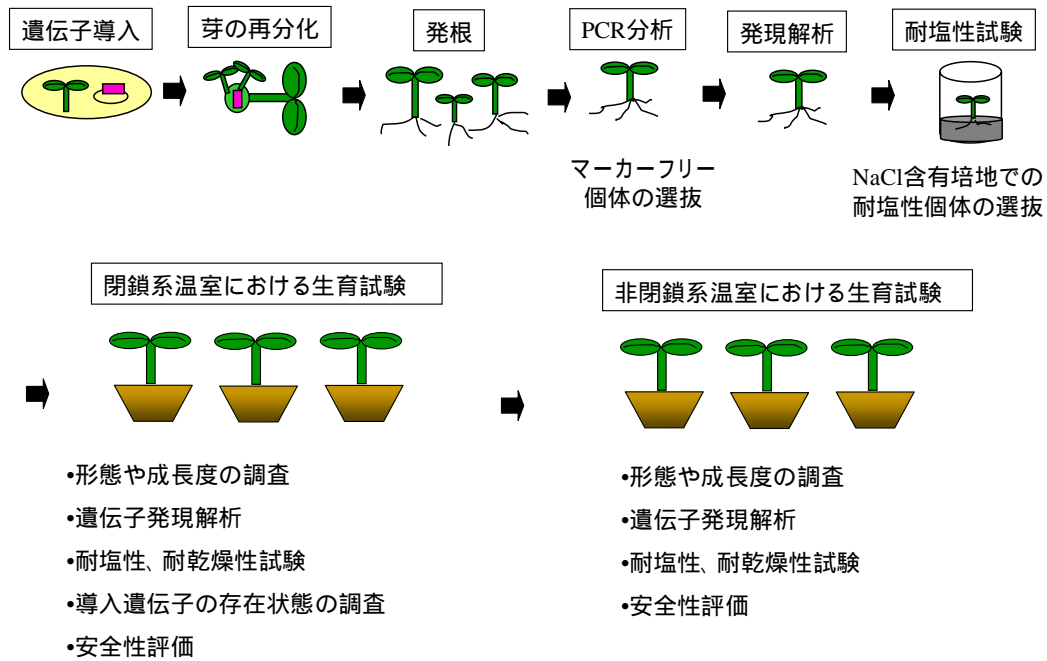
遺伝子導入

芽の再分化

発根

PCR分析

マーカーフリー個体の選抜

発現解析

耐塩性試験

NaCl含有培地での耐塩性個体の選抜

閉鎖系温室における生育試験

•形態や成長度の調査
•遺伝子発現解析
•耐塩性、耐乾燥性試験
•導入遺伝子の存在状態の調査
•安全性評価

非閉鎖系温室における生育試験

•形態や成長度の調査
•遺伝子発現解析
•耐塩性、耐乾燥性試験
•安全性評価